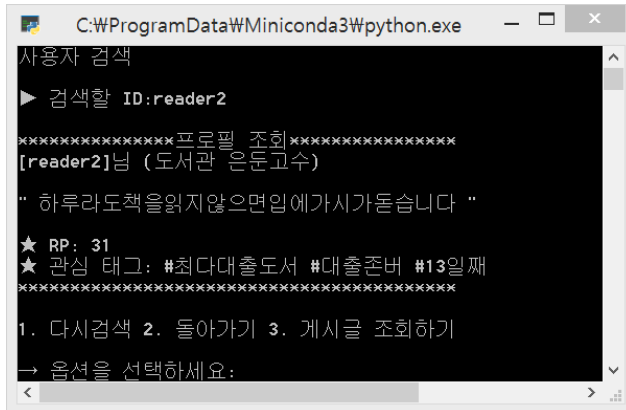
C:₩ProgramData₩Miniconda3₩python.exe

사용자 검색

▶ 검색할 ID:reader2

××××××××××××××프로필 조회××××××××××××××
[reader2]님 (도서관 은둔고수)

" 하루라도책을읽지않으면입에가시가돋습니다 "

★ RP: 31
★ 관심 태그: #최다대출도서 #대출존버 #13일째
××××××××××××××××××××××××××××××××××××

1. 다시검색 2. 돌아가기 3. 게시글 조회하기

→ 옵션을 선택하세요: